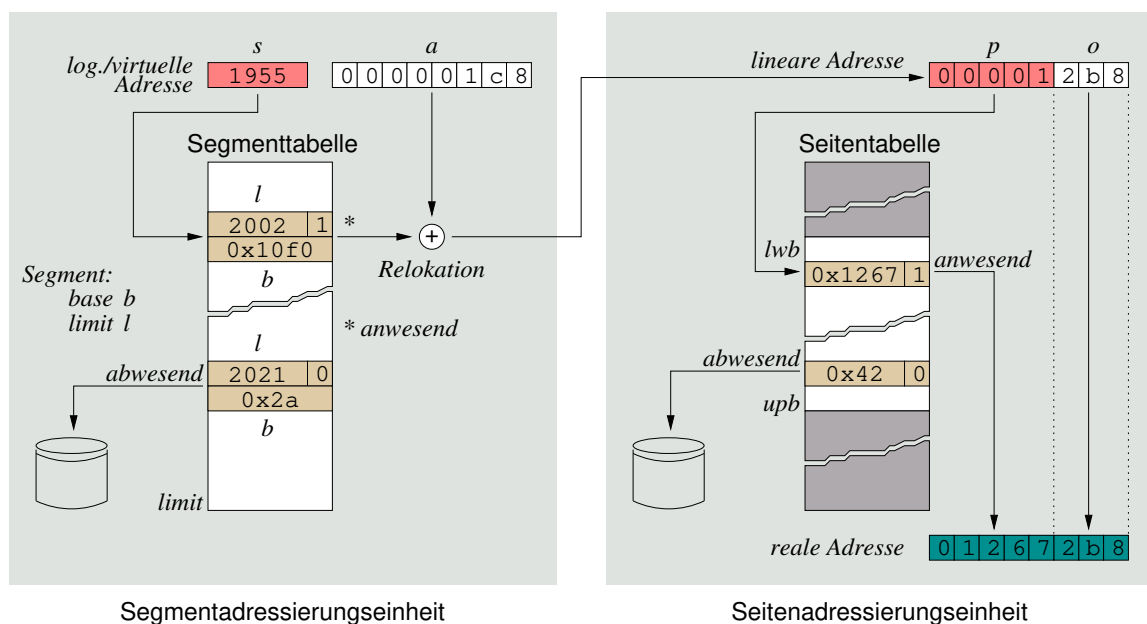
log./virtuelle Adresse

s

1955

a

0 0 0 0 0 1 c 8

Segmenttabelle

l

2002 1

0x10f0

b

\*

Relokation

Segment:
base b
limit l

\* anwesend

l

abwesend

2021 0

0x2a

b

limit

lineare Adresse

p

0 0 0 0 1

o

2 b 8

Seitentabelle

lwb

0x1267 1

anwesend

abwesend

0x42 0

upb

reale Adresse

0 1 2 6 7 2 b 8

Segmentadressierungseinheit

Seitenadressierungseinheit